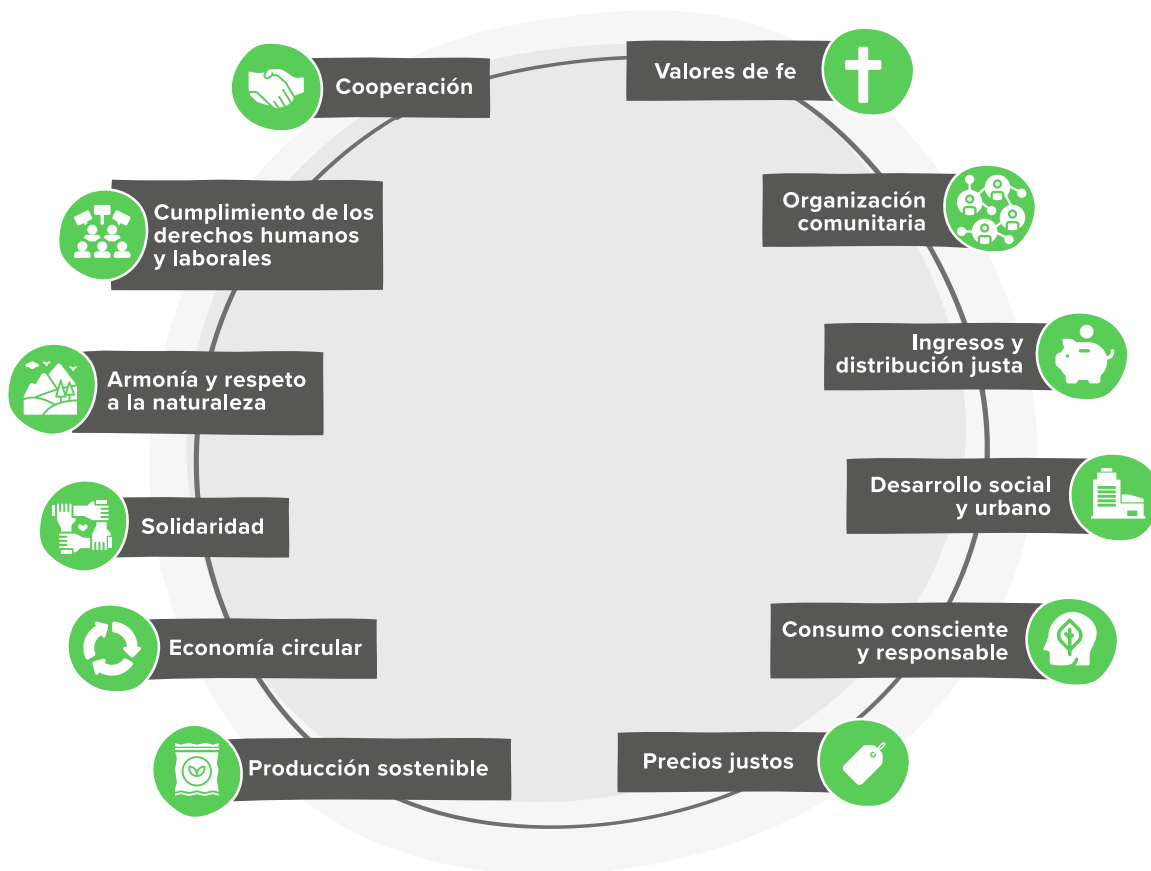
Cooperación

Valores de fe

Cumplimiento de los derechos humanos y laborales

Organización comunitaria

Armonía y respeto a la naturaleza

Ingresos y distribución justa

Solidaridad

Desarrollo social y urbano

Economía circular

Consumo consciente y responsable

Producción sostenible

Precios justos